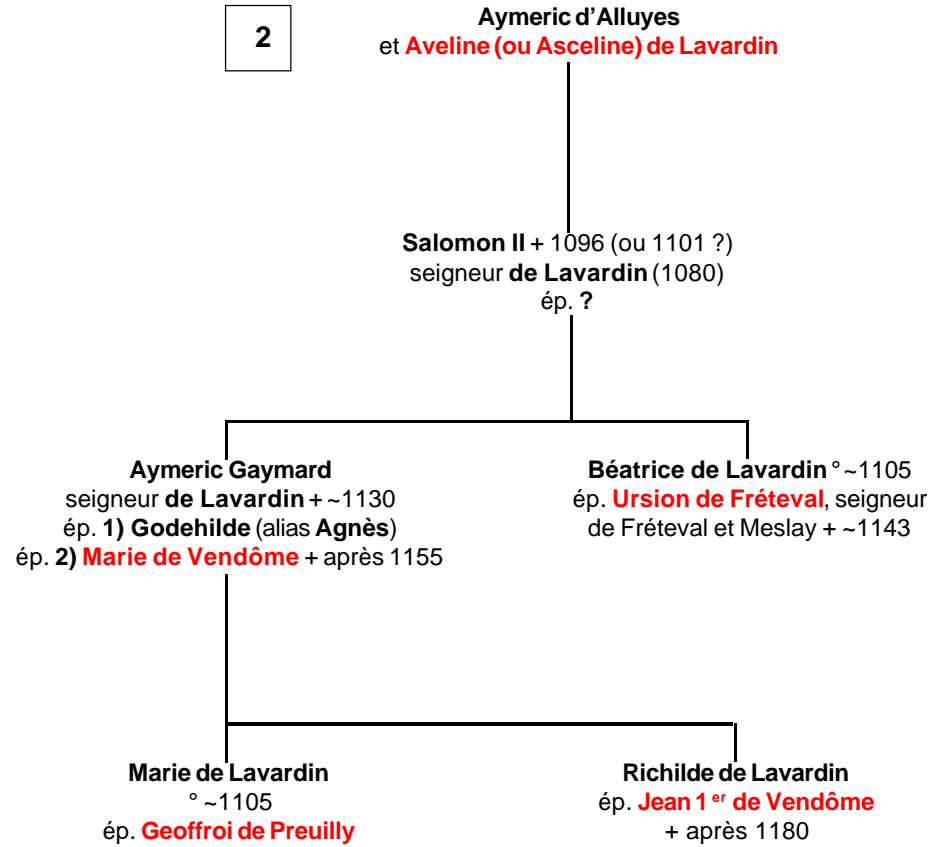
2

Aymeric d'Alluyes
et Aveline (ou Asceline) de Lavardin

Salomon II + 1096 (ou 1101 ?)
seigneur de Lavardin (1080)
ép. ?

Aymeric Gaymard
seigneur de Lavardin + ~1130
ép. 1) Godehilde (alias Agnès)
ép. 2) Marie de Vendôme + après 1155

Béatrice de Lavardin ° ~1105
ép. Ursion de Fréteval, seigneur de Fréteval et Meslay + ~1143

Marie de Lavardin
° ~1105
ép. Geoffroi de Preuilly

Richilde de Lavardin
ép. Jean 1$^{er}$ de Vendôme
+ après 1180